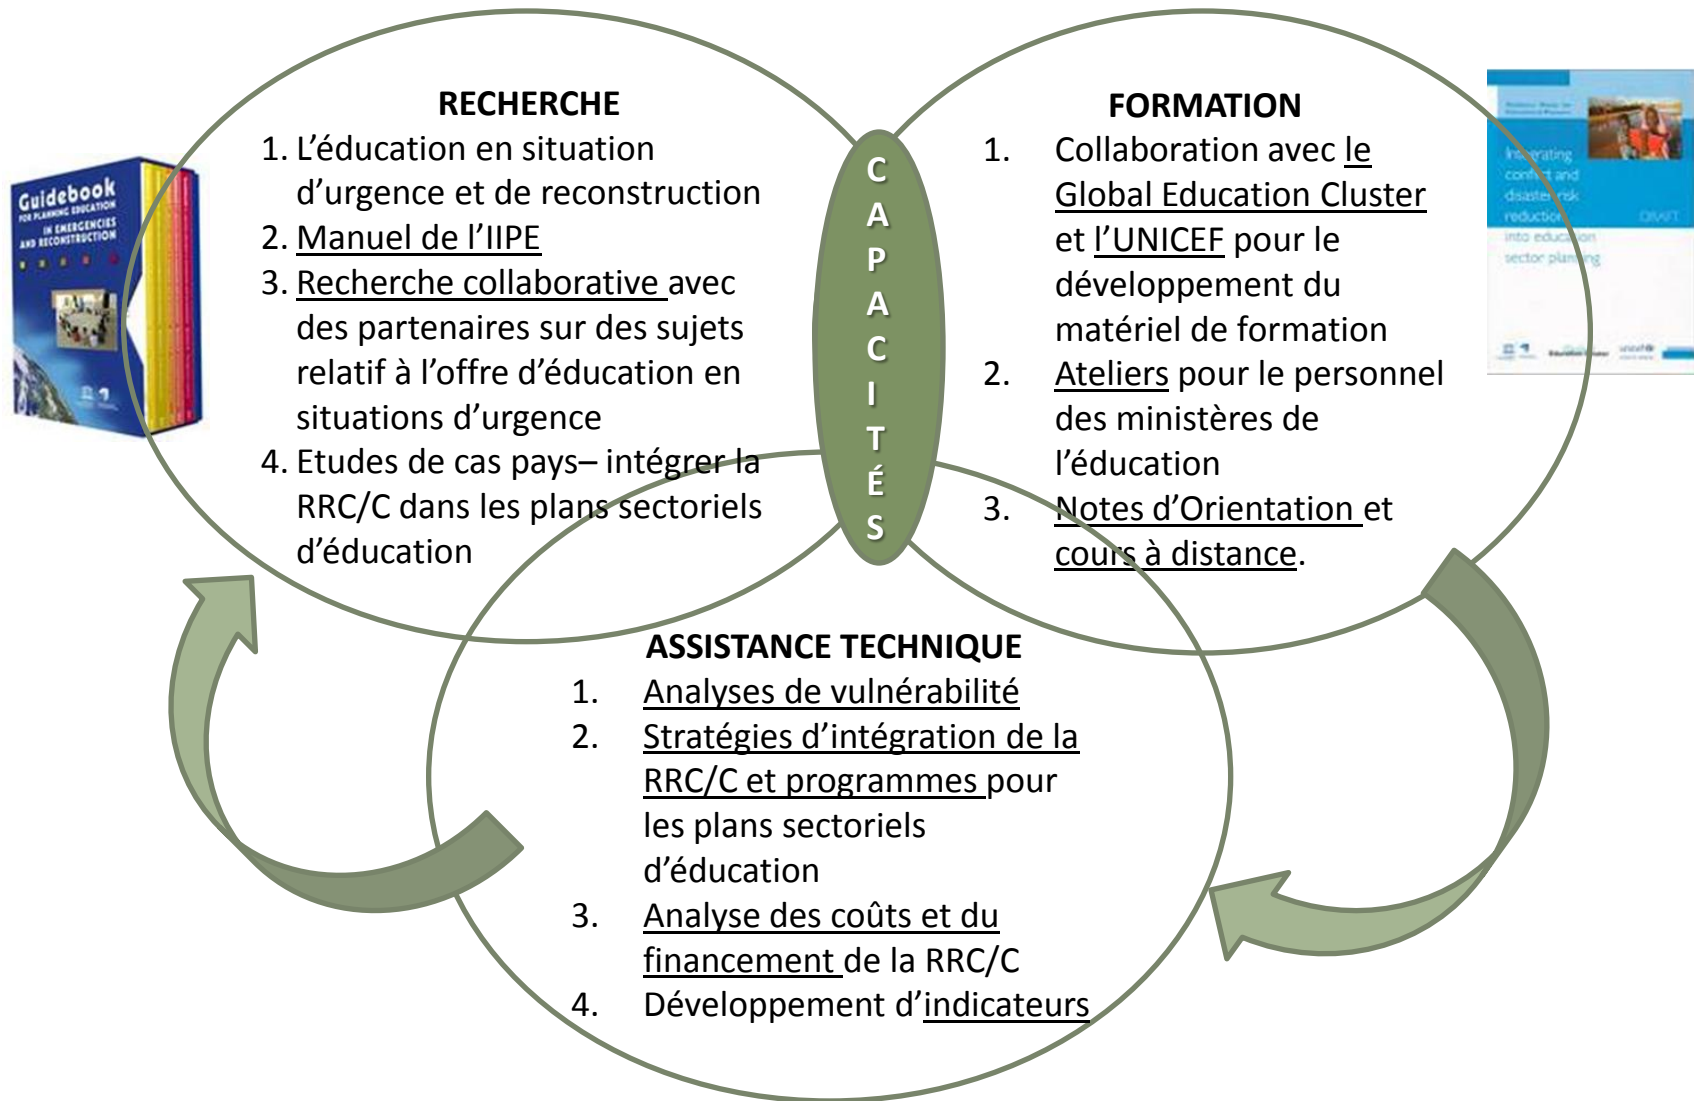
Guidebook
FOR PLANNING EDUCATION
IN EMERGENCIES AND RECONSTRUCTION

RECHERCHE
1. L'éducation en situation d'urgence et de reconstruction
2. Manuel de l'IIPE
3. Recherche collaborative avec des partenaires sur des sujets relatif à l'offre d'éducation en situations d'urgence
4. Etudes de cas pays– intégrer la RRC/C dans les plans sectoriels d'éducation

C A P A C I T É S

FORMATION
1. Collaboration avec le Global Education Cluster et l'UNICEF pour le développement du matériel de formation
2. Ateliers pour le personnel des ministères de l'éducation
3. Notes d'Orientation et cours à distance.

Integrating conflict and disaster risk reduction into education sector planning
DRAFT

ASSISTANCE TECHNIQUE
1. Analyses de vulnérabilité
2. Stratégies d'intégration de la RRC/C et programmes pour les plans sectoriels d'éducation
3. Analyse des coûts et du financement de la RRC/C
4. Développement d'indicateurs